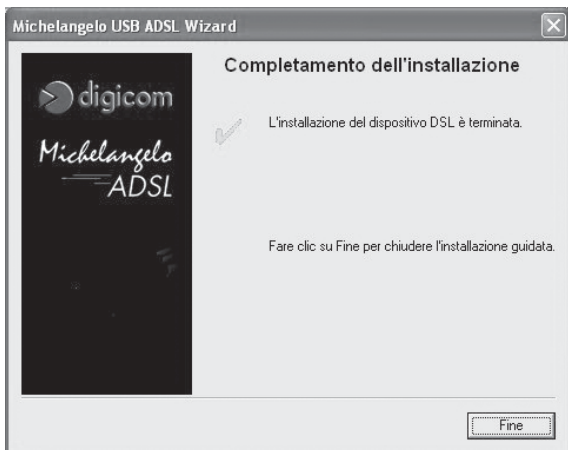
Michelangelo USB ADSL Wizard

digicom

Michelangelo ADSL

Completamento dell'installazione

L'installazione del dispositivo DSL è terminata.

Fare clic su Fine per chiudere l'installazione guidata.

Fine